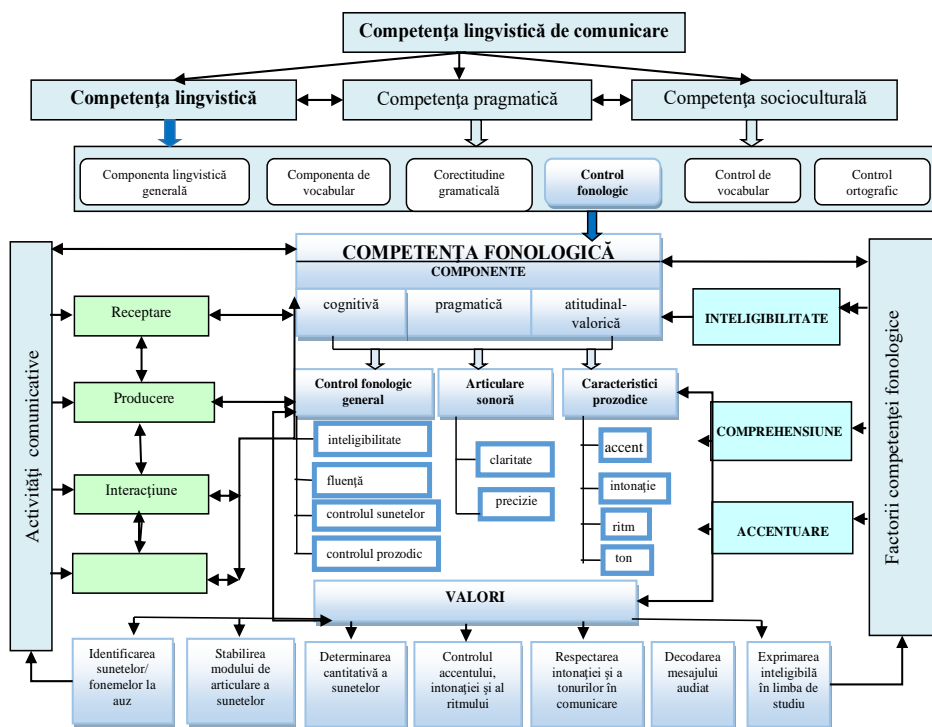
Competenţa lingvistică de comunicare

Competenţa lingvistică

Competenţa pragmatică

Competenţa socioculturală

Componenta lingvistică generală

Componenta de vocabular

Corectitudine gramaticală

Control fonologic

Control de vocabular

Control ortografic

Activităţi comunicative

COMPETENŢA FONOLOGICĂ

COMPONENTE

cognitivă

pragmatică

atitudinal-valorică

Factorii competenţei fonologice

Receptare

Producere

Interacţiune

INTELIGIBILITATE

Control fonologic general

Articulare sonoră

Caracteristici prozodice

inteligibilitate

fluenţă

controlul sunetelor

controlul prozodic

claritate

precizie

accent

intonaţie

ritm

ton

COMPREHENSIUNE

ACCENTUARE

VALORI

Identificarea sunetelor/ fonemelor la auz

Stabilirea modului de articulare a sunetelor

Determinarea cantitativă a sunetelor

Controlul accentului, intonaţiei şi al ritmului

Respectarea intonaţiei şi a tonurilor în comunicare

Decodarea mesajului audiat

Exprimarea inteligibilă în limba de studiu